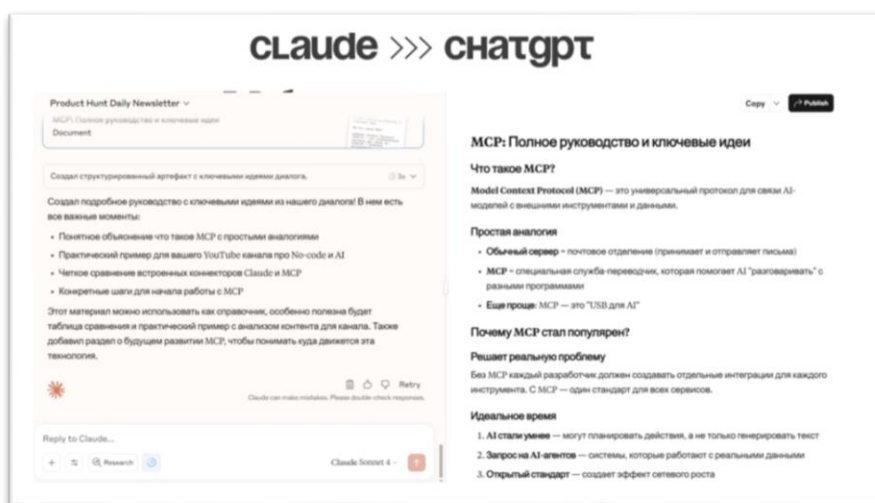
cLaude >>> cнaтgpт

Product Hunt Daily Newsletter

MCP: Полное руководство и ключевые идеи
Document

Создал структурированный артефакт с ключевыми идеями диалога. 3s

Создал подробное руководство с ключевыми идеями из нашего диалога! В нем есть все важные моменты:

- Понятное объяснение что такое MCP с простыми аналогиями
- Практический пример для вашего YouTube канала про No-code и AI
- Четкое сравнение встроенных коннекторов Claude и MCP
- Конкретные шаги для начала работы с MCP

Этот материал можно использовать как справочник, особенно полезна будет таблица сравнения и практический пример с анализом контента для канала. Также добавил раздел о будущем развитии MCP, чтобы понимать куда движется эта технология.

Retry

Claude can make mistakes. Please double-check responses.

Reply to Claude...

Research

Claude Sonnet 4

Copy Publish

MCP: Полное руководство и ключевые идеи

Что такое MCP?

Model Context Protocol (MCP) — это универсальный протокол для связи AI-моделей с внешними инструментами и данными.

Простая аналогия

- Обычный сервер = почтовое отделение (принимает и отправляет письма)
- MCP = специальная служба-переводчик, которая помогает AI "разговаривать" с разными программами
- Еще проще: MCP — это "USB для AI"

Почему MCP стал популярен?

Решает реальную проблему

Без MCP каждый разработчик должен создавать отдельные интеграции для каждого инструмента. С MCP — один стандарт для всех сервисов.

Идеальное время

1. AI стали умнее — могут планировать действия, а не только генерировать текст
2. Запрос на AI-агентов — системы, которые работают с реальными данными
3. Открытый стандарт — создает эффект сетевого роста